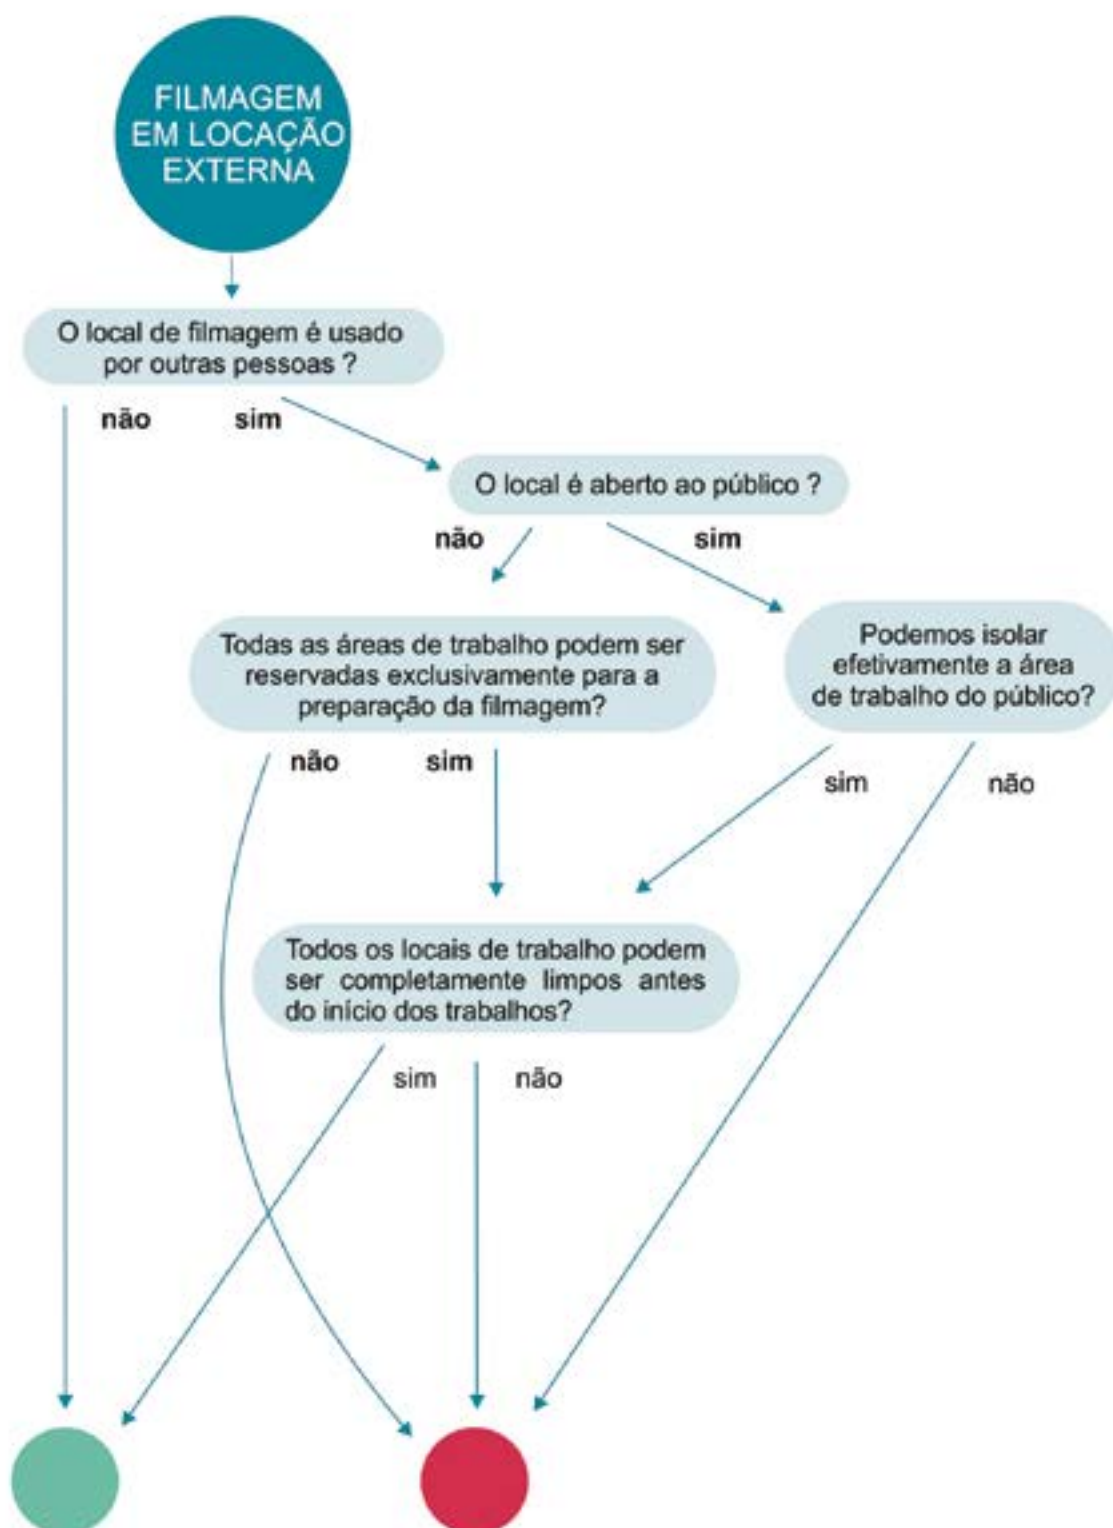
FILMAGEM EM LOCAÇÃO EXTERNA

O local de filmagem é usado por outras pessoas ?

não

sim

O local é aberto ao público ?

não

sim

Todas as áreas de trabalho podem ser reservadas exclusivamente para a preparação da filmagem?

Podemos isolar efetivamente a área de trabalho do público?

não

sim

sim

não

Todos os locais de trabalho podem ser completamente limpos antes do início dos trabalhos?

sim

não